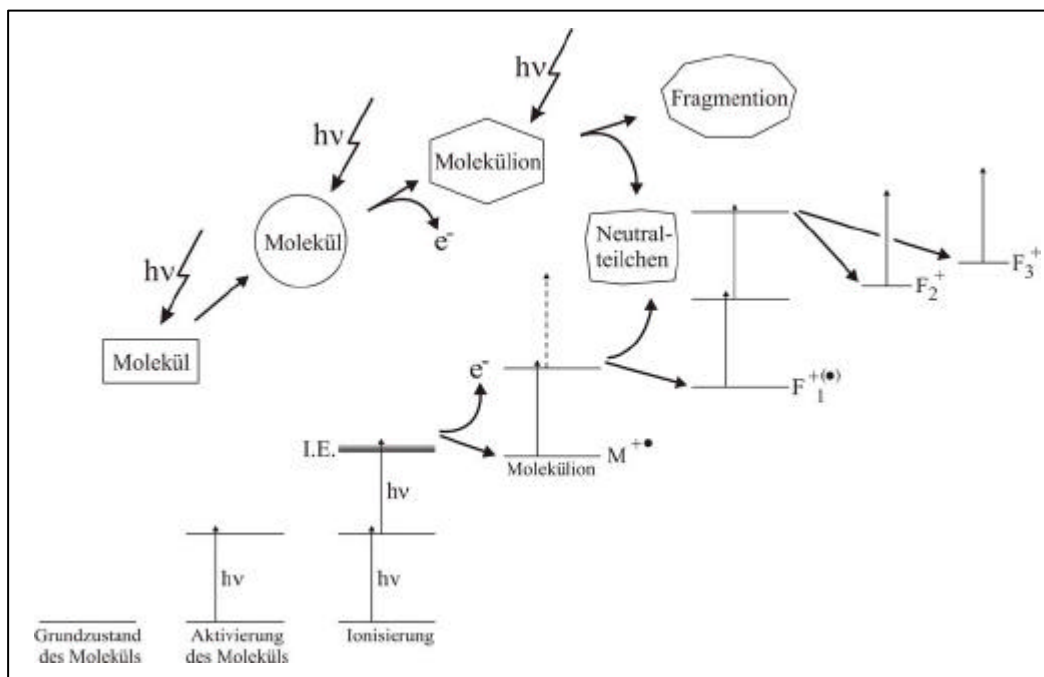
hν

Fragmention

hν

Molekülion

hν

Molekül

$e^-$

Neutralteilchen

$F_3^+$

hν

$F_2^+$

Molekül

$e^-$

$F_1^{+(\bullet)}$

I.E.

Molekülion

$M^{+\bullet}$

hν

hν

hν

Grundzustand des Moleküls

Aktivierung des Moleküls

Ionisierung